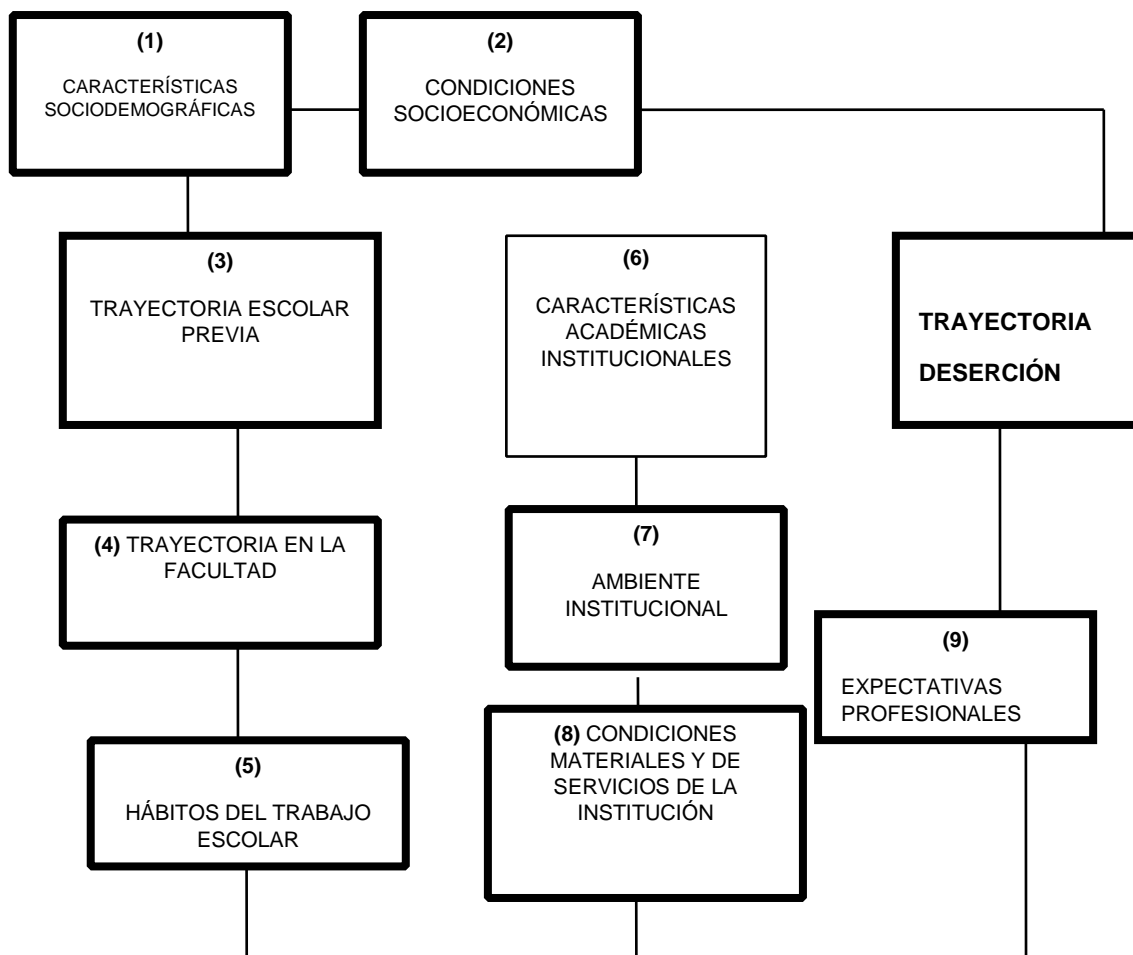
(1)
CARACTERÍSTICAS SOCIODEMOGRÁFICAS

(2)
CONDICIONES SOCIOECONÓMICAS

(3)
TRAYECTORIA ESCOLAR PREVIA

(6)
CARACTERÍSTICAS ACADÉMICAS INSTITUCIONALES

TRAYECTORIA
DESERCIÓN

(4) TRAYECTORIA EN LA FACULTAD

(7)
AMBIENTE INSTITUCIONAL

(9)
EXPECTATIVAS PROFESIONALES

(5)
HÁBITOS DEL TRABAJO ESCOLAR

(8) CONDICIONES MATERIALES Y DE SERVICIOS DE LA INSTITUCIÓN